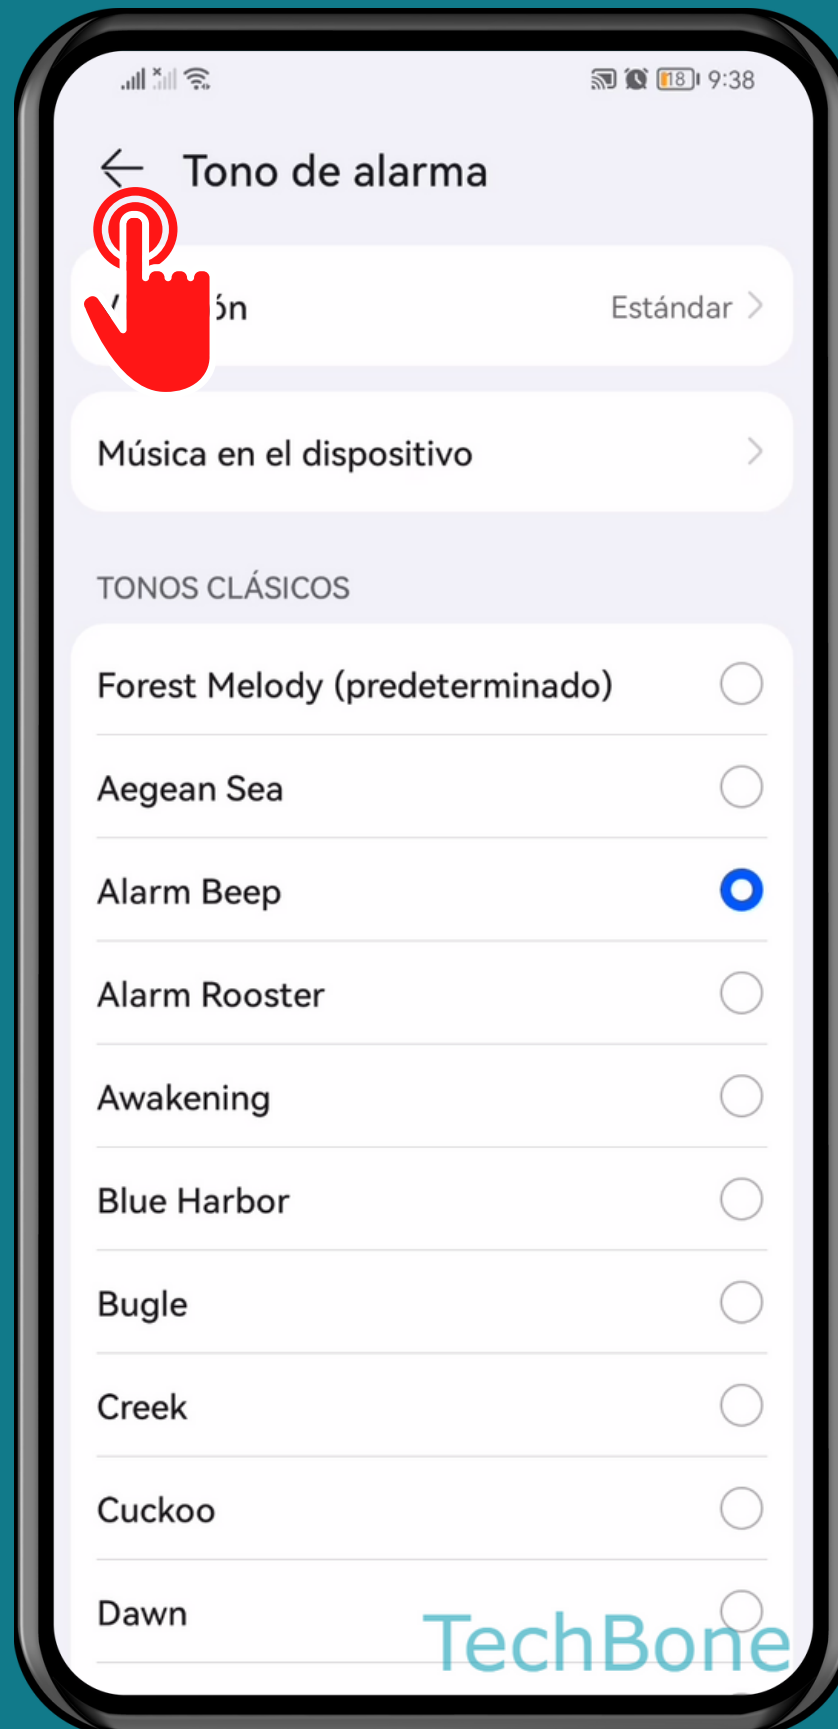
18 9:38

Tono de alarma

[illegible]ón Estándar

Música en el dispositivo

TONOS CLÁSICOS

Forest Melody (predeterminado)

Aegean Sea

Alarm Beep

Alarm Rooster

Awakening

Blue Harbor

Bugle

Creek

Cuckoo

Dawn

TechBone